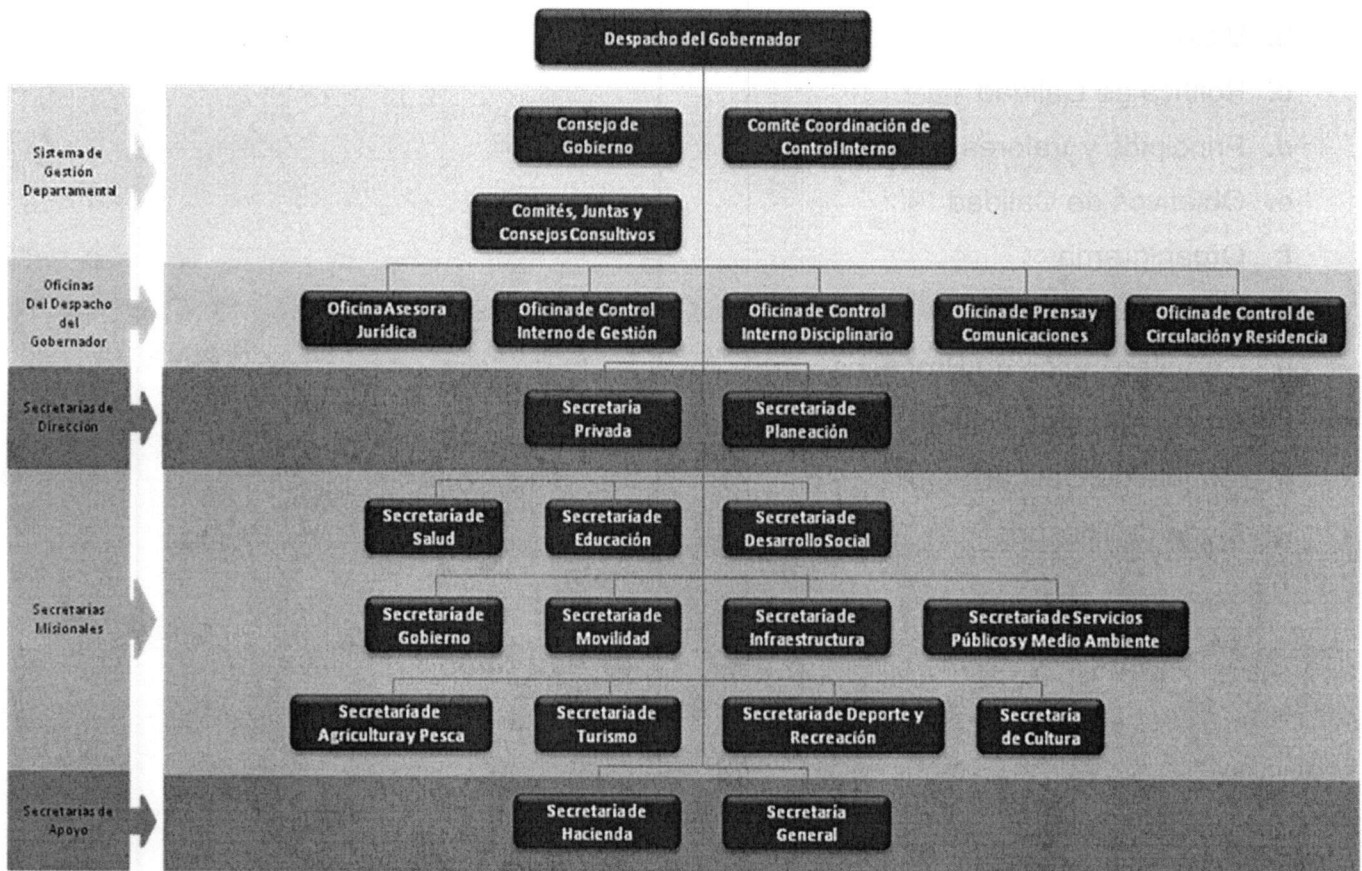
Despacho del Gobernador

Sistema de Gestión Departamental

Consejo de Gobierno

Comité Coordinación de Control Interno

Comités, Juntas y Consejos Consultivos

Oficinas Del Despacho del Gobernador

Oficina Asesora Jurídica

Oficina de Control Interno de Gestión

Oficina de Control Interno Disciplinario

Oficina de Prensa y Comunicaciones

Oficina de Control de Circulación y Residencia

Secretarías de Dirección

Secretaría Privada

Secretaría de Planeación

Secretarías Misionales

Secretaría de Salud

Secretaría de Educación

Secretaría de Desarrollo Social

Secretaría de Gobierno

Secretaría de Movilidad

Secretaría de Infraestructura

Secretaría de Servicios Públicos y Medio Ambiente

Secretaría de Agricultura y Pesca

Secretaría de Turismo

Secretaría de Deporte y Recreación

Secretaría de Cultura

Secretarías de Apoyo

Secretaría de Hacienda

Secretaría General